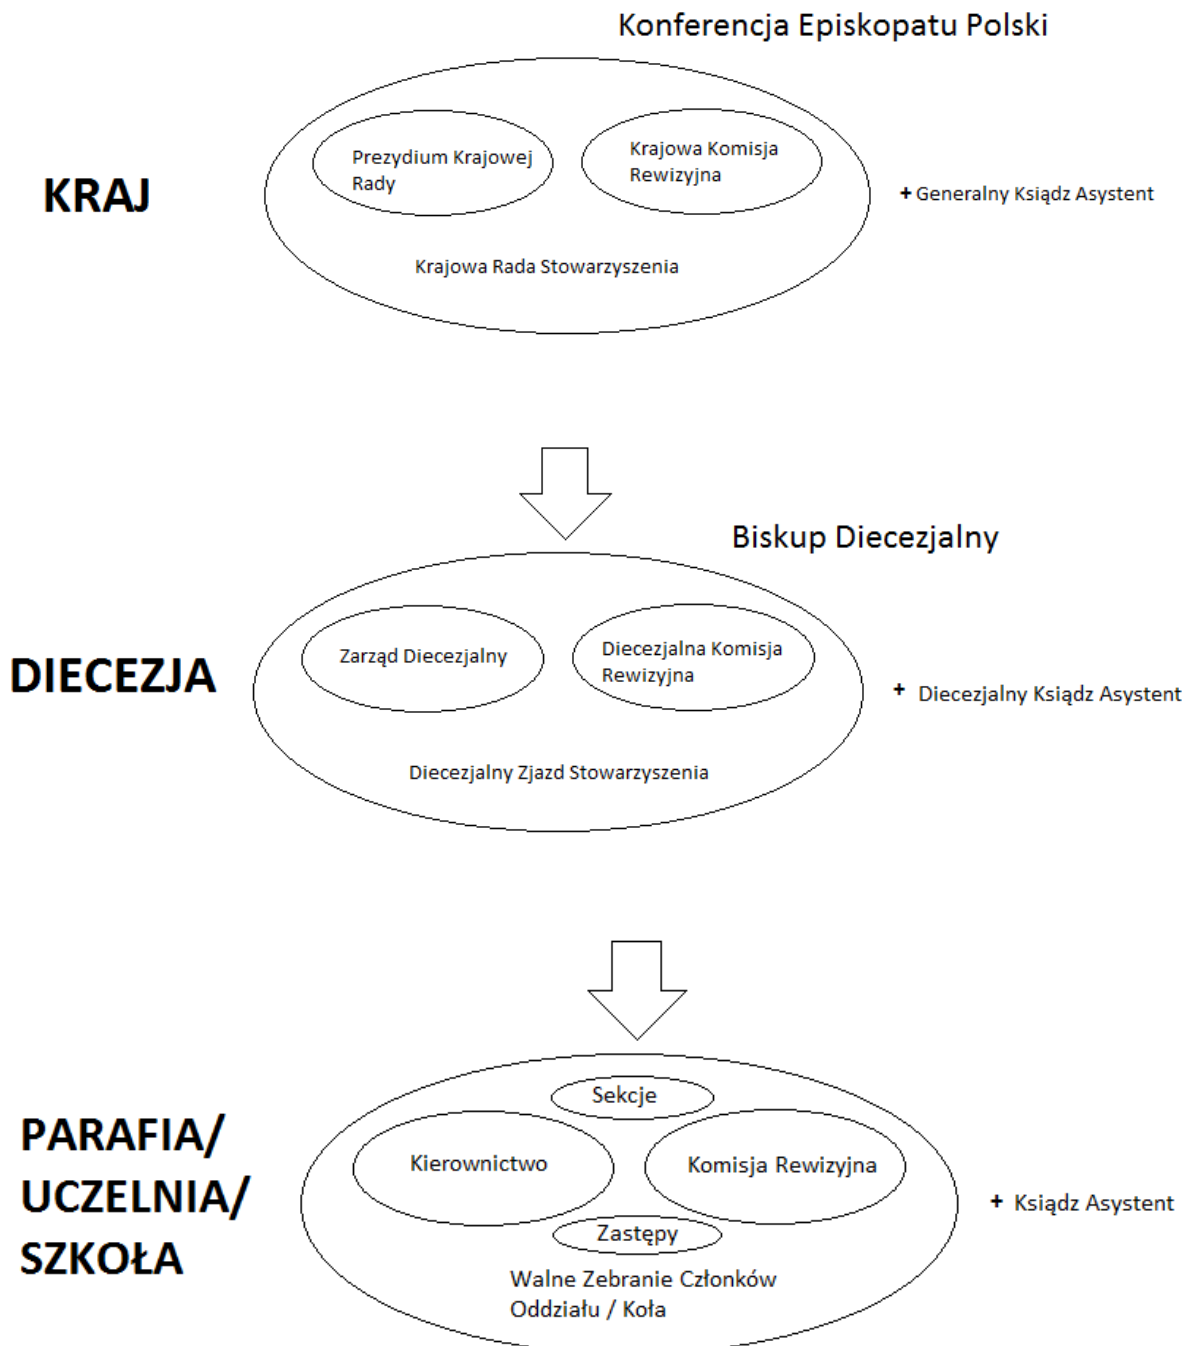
Konferencja Episkopatu Polski

KRAJ

Prezydium Krajowej Rady

Krajowa Komisja Rewizyjna

Krajowa Rada Stowarzyszenia

+ Generalny Ksiądz Asystent

Biskup Diecezjalny

DIECEZJA

Zarząd Diecezjalny

Diecezjalna Komisja Rewizyjna

Diecezjalny Zjazd Stowarzyszenia

+ Diecezjalny Ksiądz Asystent

PARAFIA/ UCZELNIA/ SZKOŁA

Sekcje

Kierownictwo

Komisja Rewizyjna

Zastępy

Walne Zebranie Członków Oddziału / Koła

+ Ksiądz Asystent